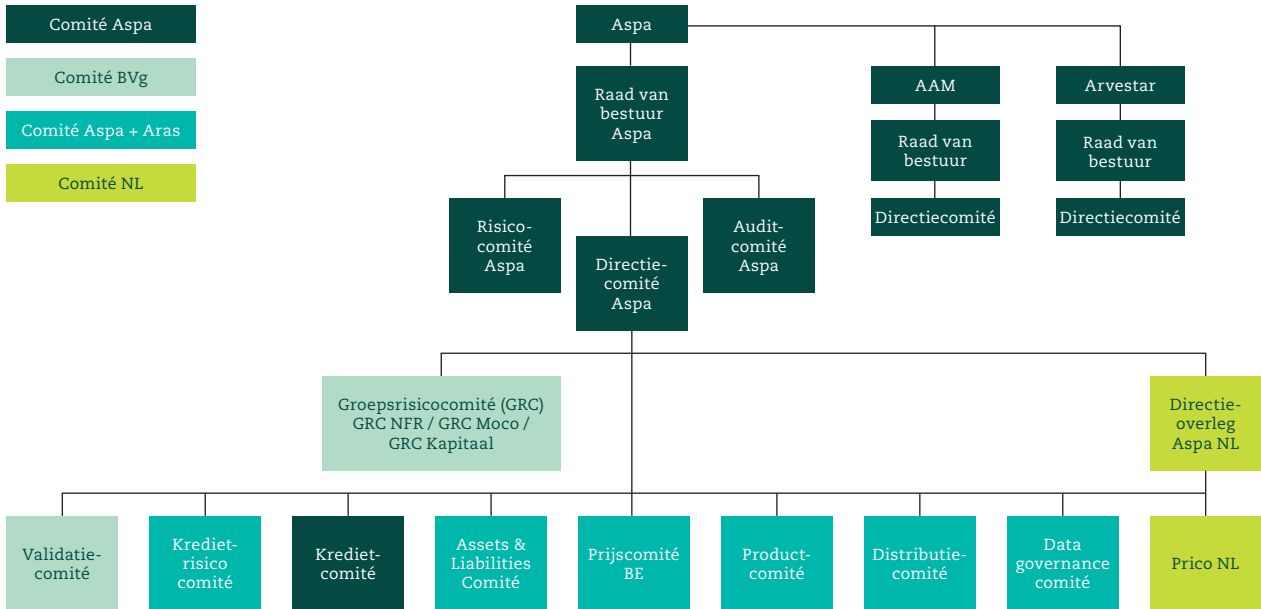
Comité Aspa

Comité BVg

Comité Aspa + Aras

Comité NL

Aspa

Raad van bestuur Aspa

AAM

Raad van bestuur

Directiecomité

Arvestar

Raad van bestuur

Directiecomité

Risicocomité Aspa

Directiecomité Aspa

Auditcomité Aspa

Groepsrisicocomité (GRC) GRC NFR / GRC Moco / GRC Kapitaal

Directieoverleg Aspa NL

Validatiecomité

Kredietrisico comité

Kredietcomité

Assets & Liabilities Comité

Prijscomité BE

Productcomité

Distributiecomité

Data governance comité

Prico NL